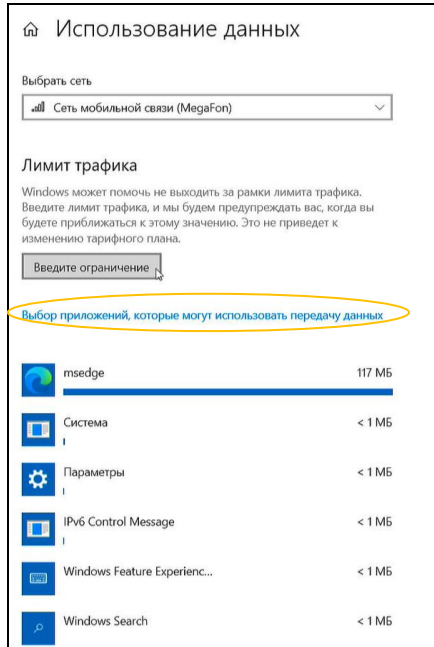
Использование данных

Выбрать сеть

Сеть мобильной связи (MegaFon)

Лимит трафика

Windows может помочь не выходить за рамки лимита трафика. Введите лимит трафика, и мы будем предупреждать вас, когда вы будете приближаться к этому значению. Это не приведет к изменению тарифного плана.

Введите ограничение

Выбор приложений, которые могут использовать передачу данных

msedge 117 МБ

Система < 1 МБ

Параметры < 1 МБ

IPv6 Control Message < 1 МБ

Windows Feature Experienc... < 1 МБ

Windows Search < 1 МБ